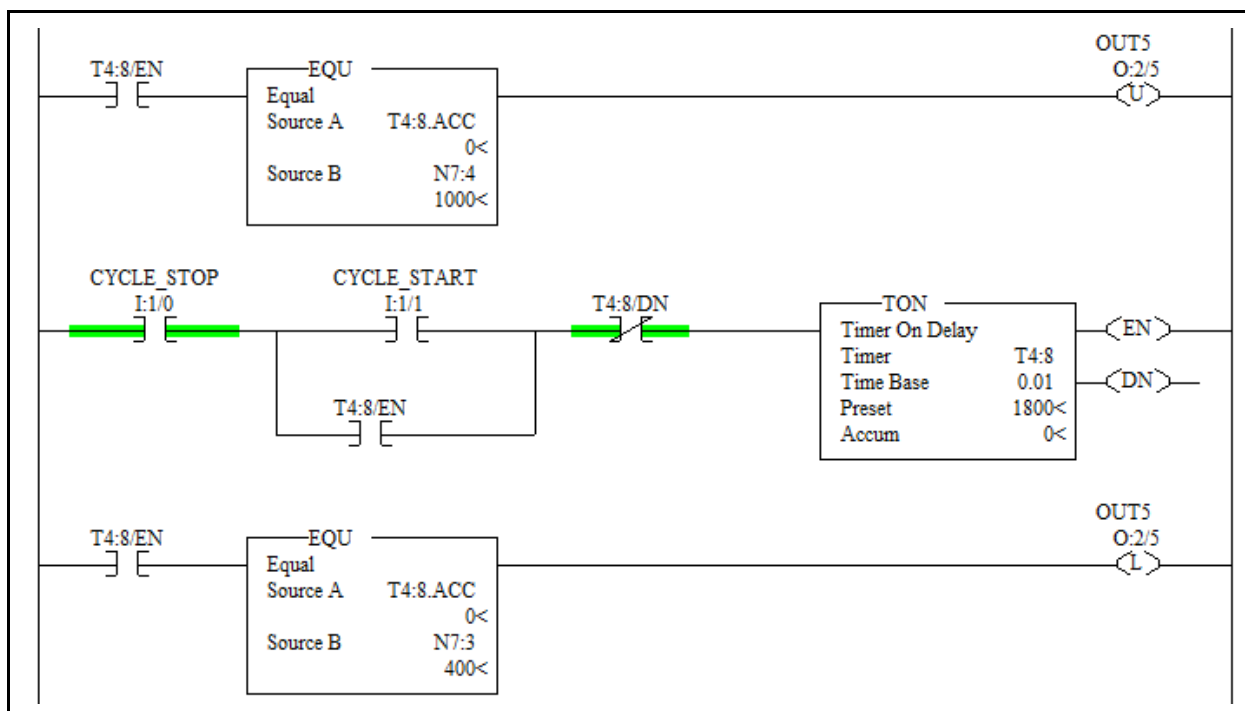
T4:8/EN

EQU
Equal
Source A T4:8.ACC
0<
Source B N7:4
1000<

OUT5
O:2/5
U

CYCLE_STOP
I:1/0

CYCLE_START
I:1/1

T4:8/DN

T4:8/EN

TON
Timer On Delay
Timer T4:8
Time Base 0.01
Preset 1800<
Accum 0<

EN

DN

T4:8/EN

EQU
Equal
Source A T4:8.ACC
0<
Source B N7:3
400<

OUT5
O:2/5
L